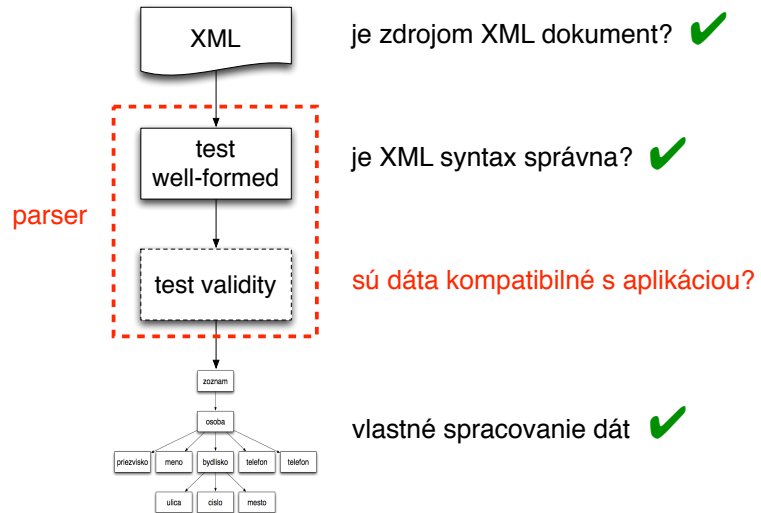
XML

je zdrojom XML dokument? ✔

parser

test well-formed

je XML syntax správna? ✔

test validity

sú dáta kompatibilné s aplikáciou?

zoznam

osoba

priezvisko

meno

bydlisko

telefon

telefon

ulica

cislo

mesto

vlastné spracovanie dát ✔